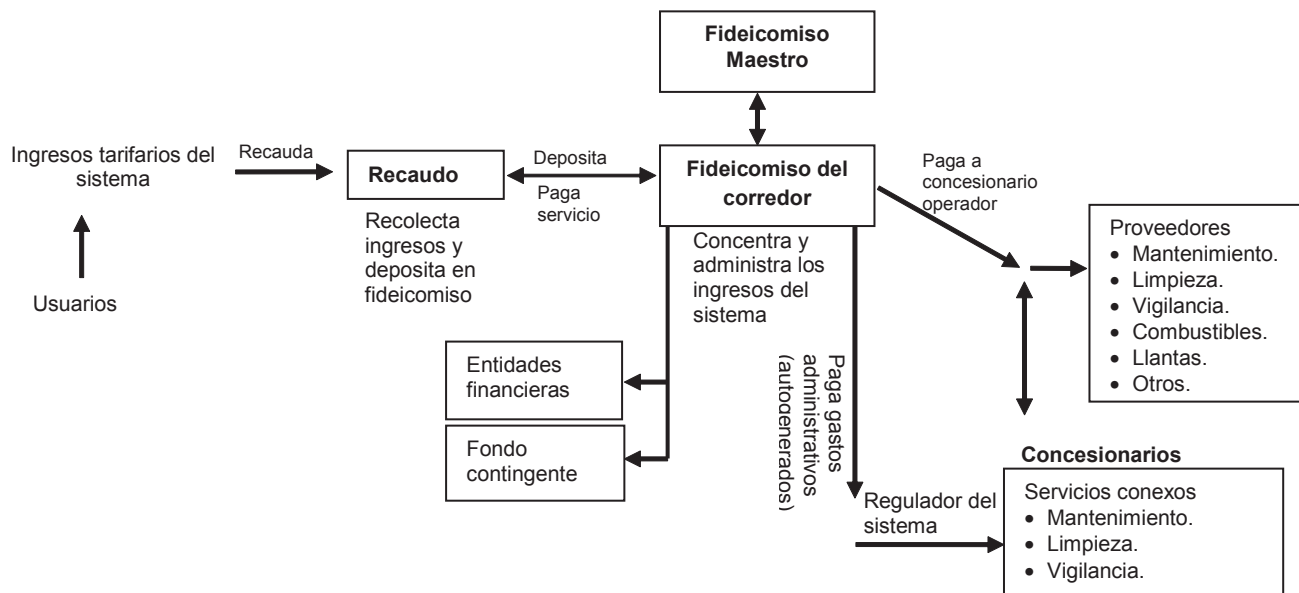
Fideicomiso Maestro

Ingresos tarifarios del sistema

Usuarios

Recauda

Recaudo

Recolecta ingresos y deposita en fideicomiso

Deposita

Paga servicio

Fideicomiso del corredor

Concentra y administra los ingresos del sistema

Paga a concesionario operador

Proveedores
• Mantenimiento.
• Limpieza.
• Vigilancia.
• Combustibles.
• Llantas.
• Otros.

Entidades financieras

Fondo contingente

Paga gastos administrativos (autoacnerados)

Regulador del sistema

Concesionarios

Servicios conexos
• Mantenimiento.
• Limpieza.
• Vigilancia.